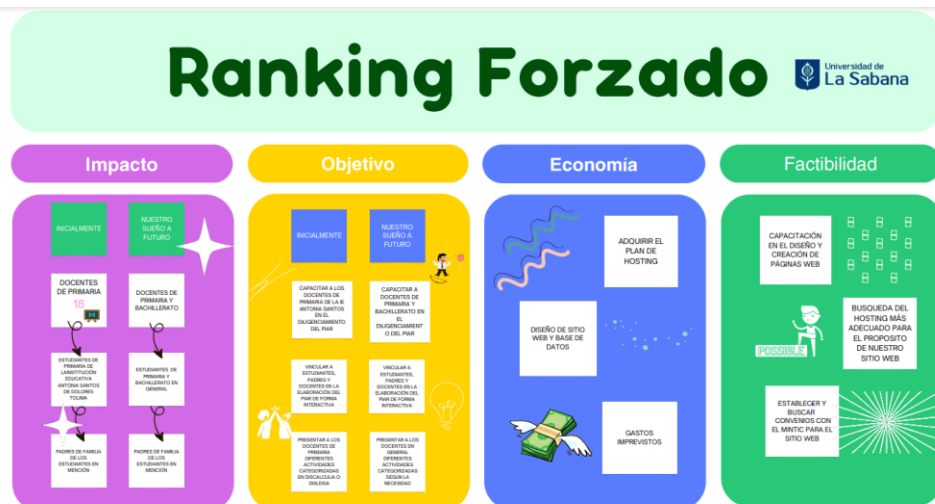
Ranking Forzado

Universidad de La Sabana

Impacto

INICIALMENTE

NUESTRO SUEÑO A FUTURO

DOCENTES de PRIMARIA 18

DOCENTES DE PRIMARIA Y BACHILLERATO

ESTUDIANTES DE PRIMARIA DE LAINSTITUCIÓN EDUCATIVA ANTONIA SANTOS DE DOLORES TOLIMA

ESTUDIANTES DE PRIMARIA Y BACHILLERATO EN GENERAL

PADRES DE FAMILIA DE LOS ESTUDIANTES EN MENCIÓN

PADRES DE FAMILIA DE LOS ESTUDIANTES EN MENCIÓN

Objetivo

INICIALMENTE

NUESTRO SUEÑO A FUTURO

CAPACITAR A LOS DOCENTES DE PRIMARIA DE LA IE ANTONIA SANTOS EN EL DILIGENCIAMIENTO DEL PIAR

CAPACITAR A DOCENTES DE PRIMARIA Y BACHILLERATO EN EL DILIGENCIAMIENTO DEL PIAR

VINCULAR A ESTUDIANTES, PADRES Y DOCENTES EN LA ELABORACIÓN DEL PIAR DE FORMA INTERACTIVA

VINCULAR A ESTUDIANTES, PADRES Y DOCENTES EN LA ELABORACIÓN DEL PIAR DE FORMA INTERACTIVA

PRESENTAR A LOS DOCENTES DE PRIMARIA DIFERENTES ACTIVIDADES CATEGORIZADAS EN DISCALCULIA O DISLEXIA

PRESENTAR A LOS DOCENTES EN GENERAL DIFERENTES ACTIVIDADES CATEGORIZADAS SEGÚN LA NECESIDAD

Economía

ADQUIRIR EL PLAN DE HOSTING

DISEÑO DE SITIO WEB Y BASE DE DATOS

GASTOS IMPREVISTOS

Factibilidad

CAPACITACIÓN EN EL DISEÑO Y CREACIÓN DE PÁGINAS WEB

BUSQUEDA DEL HOSTING MÁS ADECUADO PARA EL PROPOSITO DE NUESTRO SITIO WEB

POSSIBLE

ESTABLECER Y BUSCAR CONVENIOS CON EL MINTIC PARA EL SITIO WEB